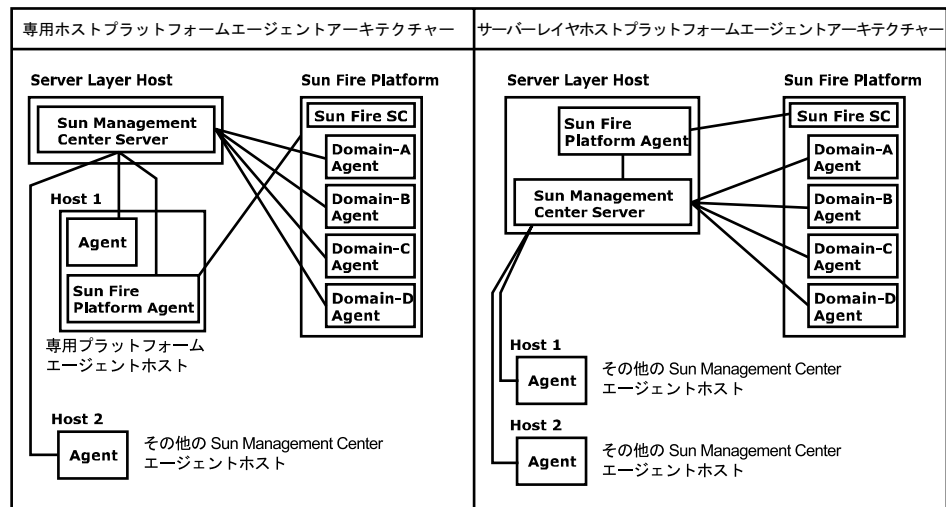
専用ホストプラットフォームエージェントアーキテクチャー

Server Layer Host

Sun Management Center Server

Host 1

Agent

Sun Fire Platform Agent

専用プラットフォームエージェントホスト

Host 2

Agent

その他の Sun Management Center エージェントホスト

Sun Fire Platform

Sun Fire SC

Domain-A Agent

Domain-B Agent

Domain-C Agent

Domain-D Agent

サーバーレイヤホストプラットフォームエージェントアーキテクチャー

Server Layer Host

Sun Fire Platform Agent

Sun Management Center Server

Host 1

Agent

その他の Sun Management Center エージェントホスト

Host 2

Agent

その他の Sun Management Center エージェントホスト

Sun Fire Platform

Sun Fire SC

Domain-A Agent

Domain-B Agent

Domain-C Agent

Domain-D Agent